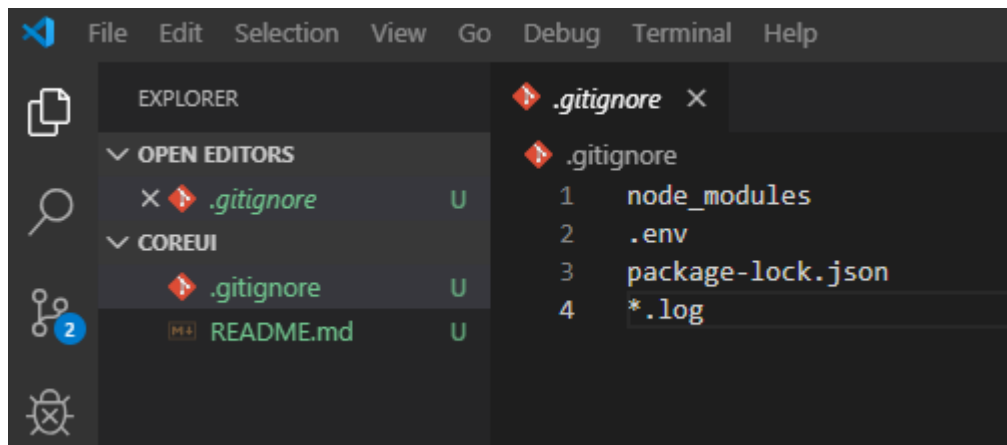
File Edit Selection View Go Debug Terminal Help

EXPLORER

.gitignore ×

OPEN EDITORS

× .gitignore U

COREUI

.gitignore U

README.md U

2

.gitignore

1 node_modules
2 .env
3 package-lock.json
4 *.log